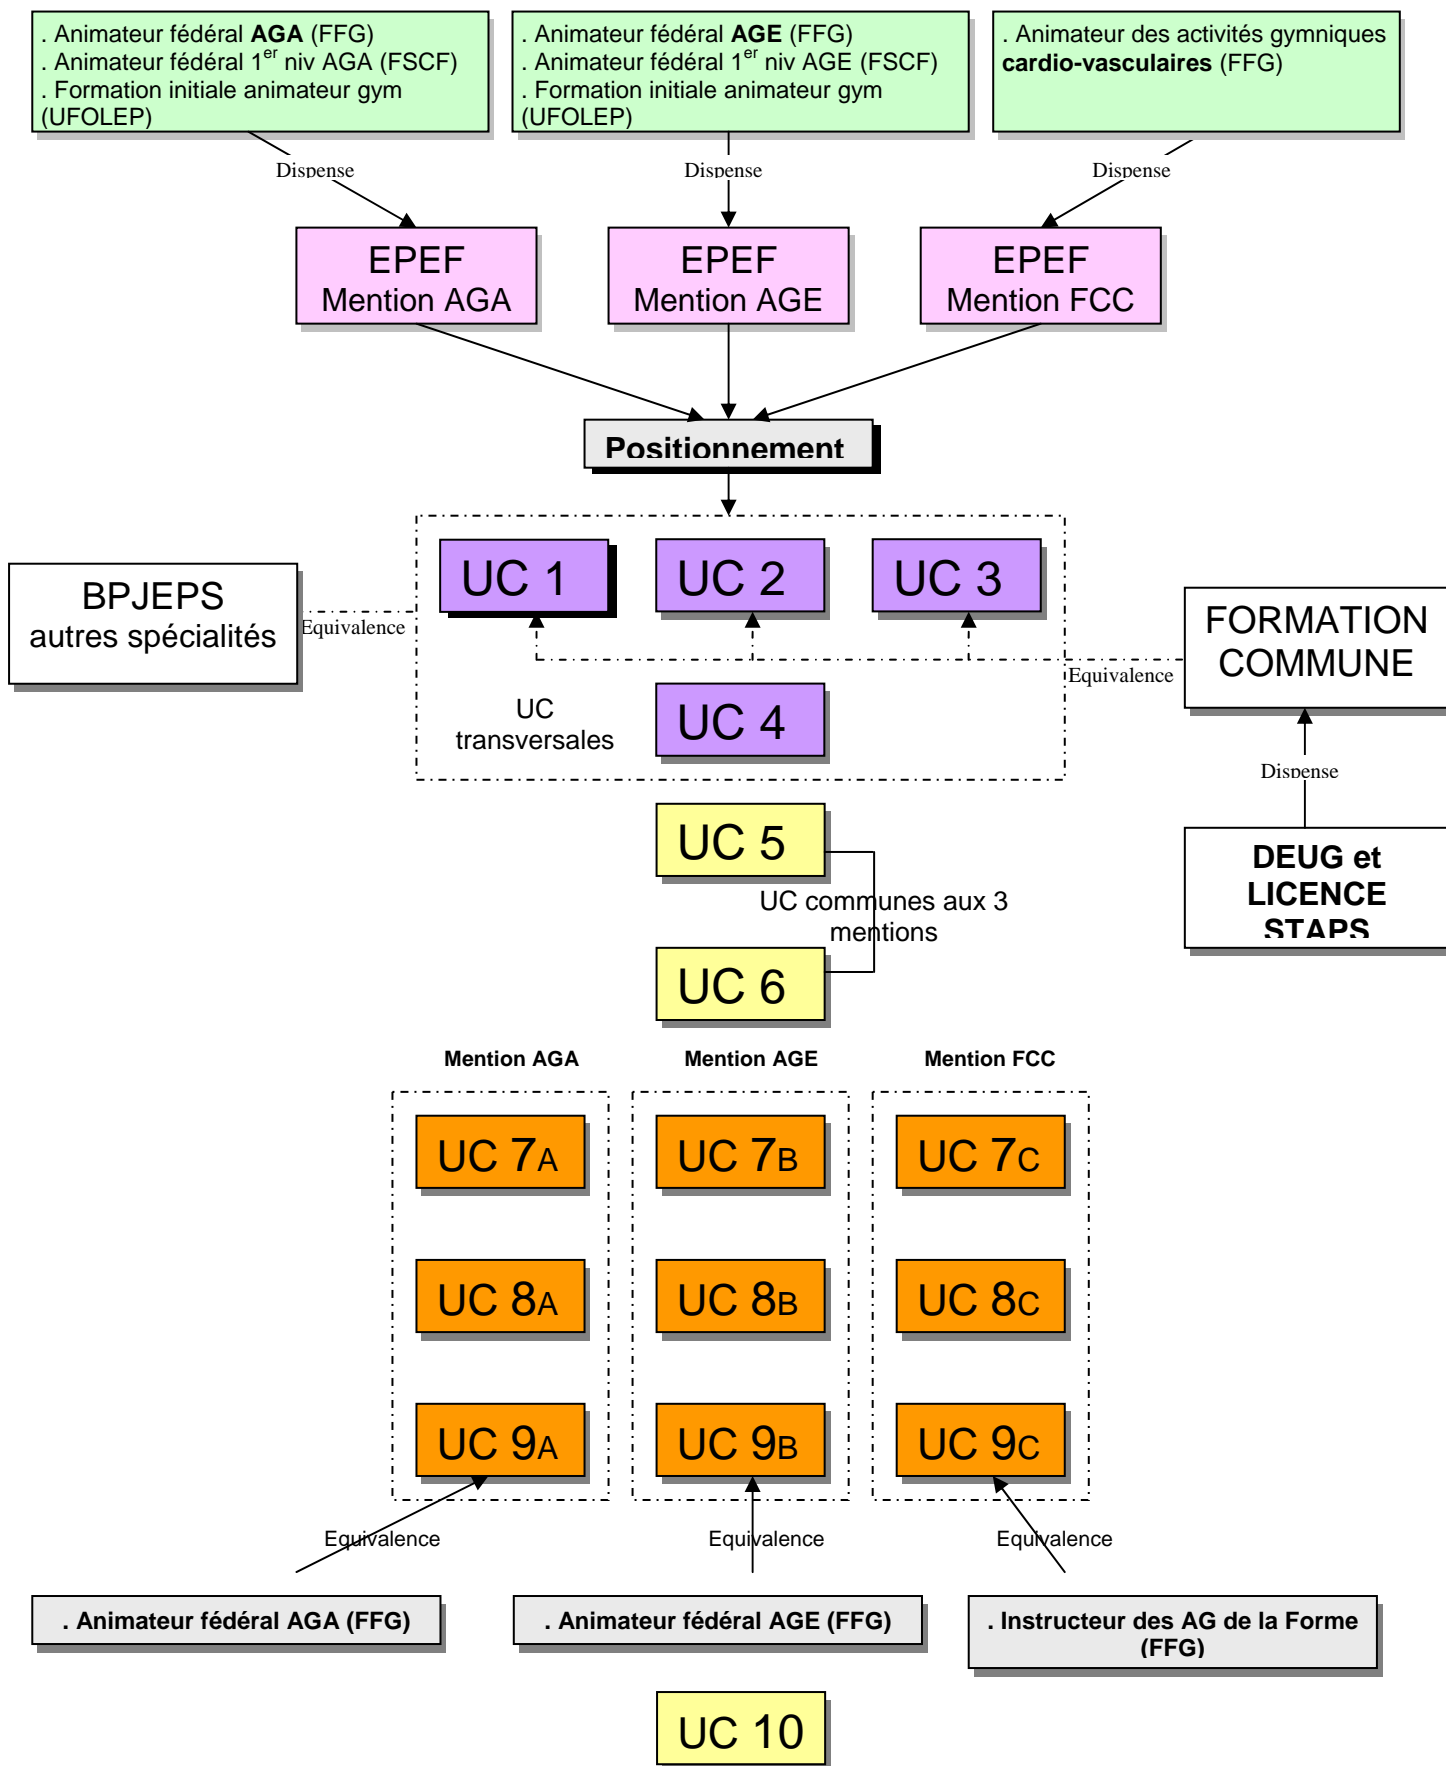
. Animateur fédéral **AGA** (FFG)
. Animateur fédéral 1$^{er}$ niv AGA (FSCF)
. Formation initiale animateur gym (UFOLEP)

. Animateur fédéral **AGE** (FFG)
. Animateur fédéral 1$^{er}$ niv AGE (FSCF)
. Formation initiale animateur gym (UFOLEP)

. Animateur des activités gymniques **cardio-vasculaires** (FFG)

Dispense

Dispense

Dispense

EPEF
Mention AGA

EPEF
Mention AGE

EPEF
Mention FCC

Positionnement

BPJEPS
autres spécialités

Equivalence

UC 1

UC 2

UC 3

FORMATION COMMUNE

Equivalence

UC transversales

UC 4

Dispense

DEUG et LICENCE STAPS

UC 5

UC communes aux 3 mentions

UC 6

Mention AGA

Mention AGE

Mention FCC

UC 7A

UC 7B

UC 7C

UC 8A

UC 8B

UC 8C

UC 9A

UC 9B

UC 9C

Equivalence

Equivalence

Equivalence

. Animateur fédéral AGA (FFG)

. Animateur fédéral AGE (FFG)

. Instructeur des AG de la Forme (FFG)

UC 10